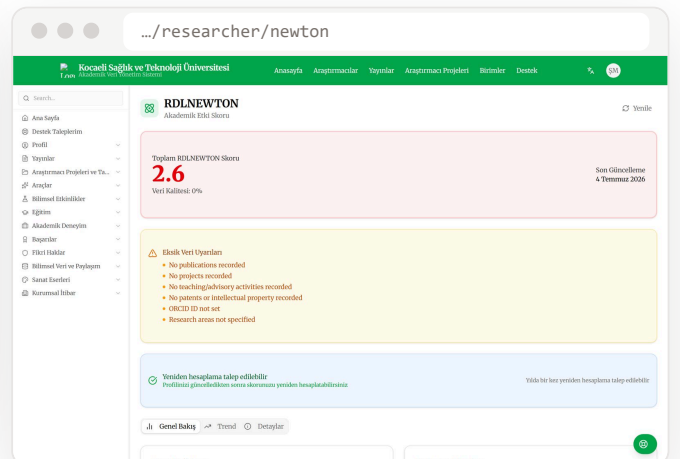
…/researcher/newton

Kocaeli Sağlık ve Teknoloji Üniversitesi
Akademik Veri Yönetim Sistemi

Anasayfa Araştırmacılar Yayınlar Araştırmacı Projeleri Birimler Destek

ŞM

Search...

Ana Sayfa
Destek Talepleri
Profil
Yayınlar
Araştırmacı Projeleri ve Ta...
Araçlar
Bilimsel Etkinlikler
Eğitim
Akademik Deneyim
Başarılar
Fikri Haklar
Bilimsel Veri ve Paylaşım
Sanat Eserleri
Kurumsal İtibar

RDLNEWTON
Akademik Etki Skoru

Yenile

Toplam RDLNEWTON Skoru
2.6
Veri Kalitesi: 0%

Son Güncelleme
4 Temmuz 2026

Eksik Veri Uyarıları
No publications recorded
No projects recorded
No teaching/advisory activities recorded
No patents or intellectual property recorded
ORCID ID not set
Research areas not specified

Yeniden hesaplama talep edilebilir
Profilinizi güncelledikten sonra skorunuzu yeniden hesaplatabilirsiniz

Yılda bir kez yeniden hesaplama talep edilebilir

Genel Bakış Trend Detaylar